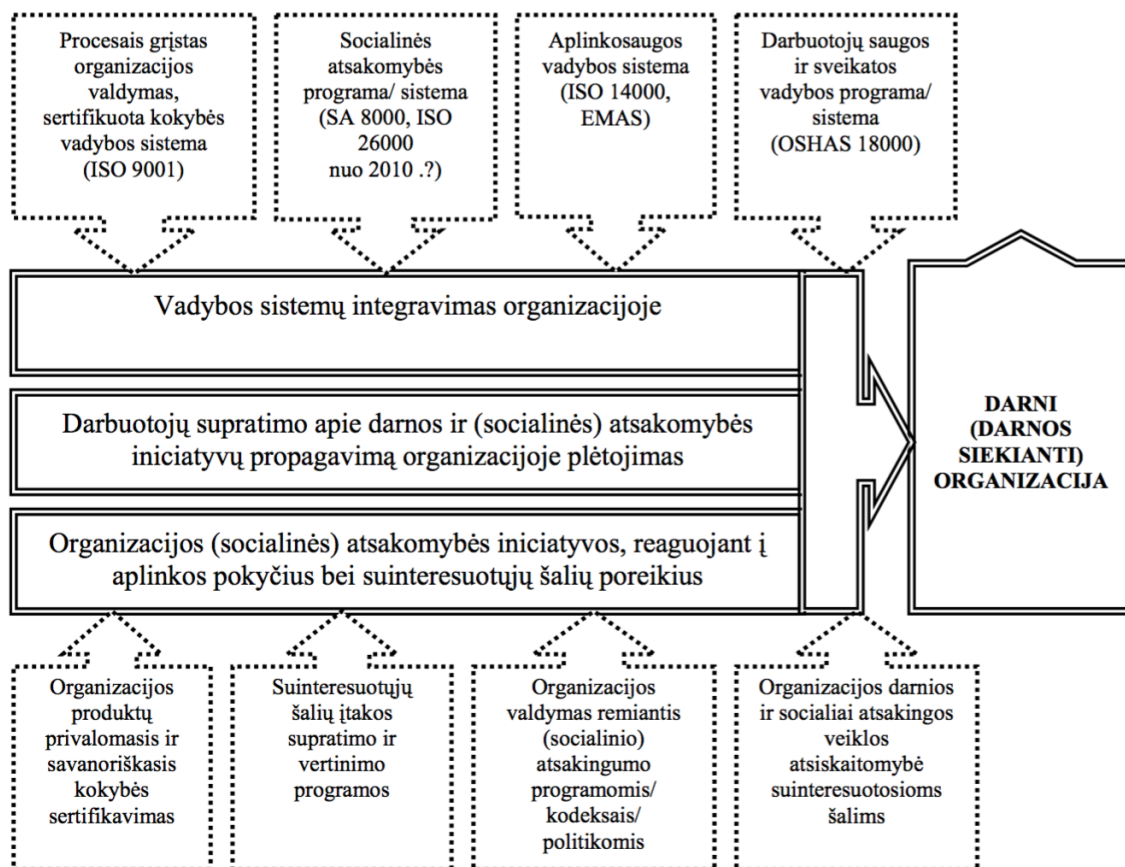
Procesais grįstas organizacijos valdymas, sertifikuota kokybės vadybos sistema (ISO 9001)

Socialinės atsakomybės programa/ sistema (SA 8000, ISO 26000 nuo 2010 .?)

Aplinkosaugos vadybos sistema (ISO 14000, EMAS)

Darbuotojų saugos ir sveikatos vadybos programa/ sistema (OSHAS 18000)

Vadybos sistemų integravimas organizacijoje

Darbuotojų supratimo apie darnos ir (socialinės) atsakomybės iniciatyvų propagavimą organizacijoje plėtojimas

Organizacijos (socialinės) atsakomybės iniciatyvos, reaguojant į aplinkos pokyčius bei suinteresuotųjų šalių poreikius

DARNI (DARNOS SIEKIANTI) ORGANIZACIJA

Organizacijos produktų privalomasis ir savanoriškasis kokybės sertifikavimas

Suinteresuotųjų šalių įtakos supratimo ir vertinimo programos

Organizacijos valdymas remiantis (socialinio) atsakingumo programomis/ kodeksais/ politikomis

Organizacijos darnios ir socialiai atsakingos veiklos atsiskaitomybė suinteresuotosioms šalims